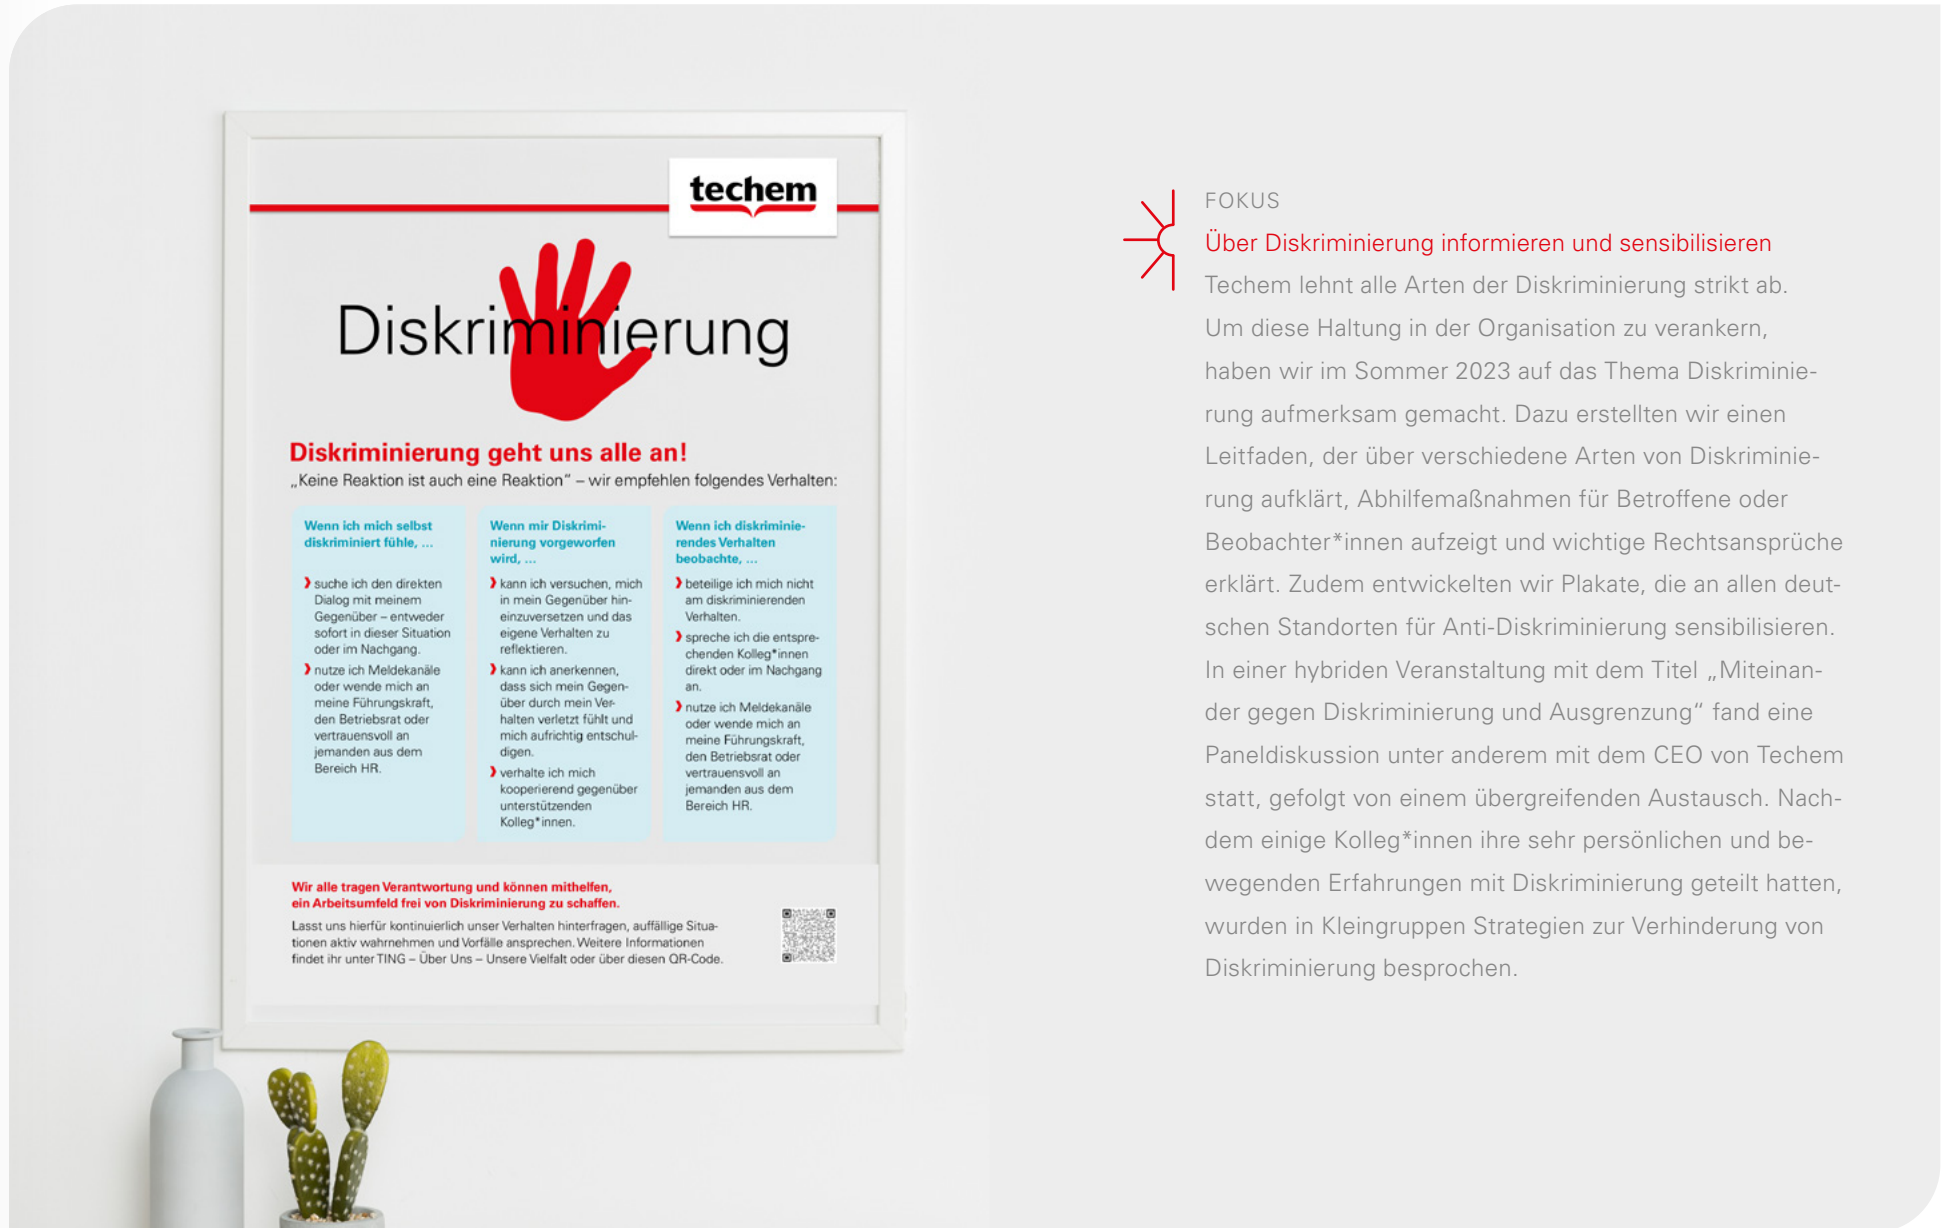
techem

Diskriminierung

Diskriminierung geht uns alle an!
„Keine Reaktion ist auch eine Reaktion" – wir empfehlen folgendes Verhalten:

Wenn ich mich selbst diskriminiert fühle, ...

suche ich den direkten Dialog mit meinem Gegenüber – entweder sofort in dieser Situation oder im Nachgang.

nutze ich Meldekanäle oder wende mich an meine Führungskraft, den Betriebsrat oder vertrauensvoll an jemanden aus dem Bereich HR.

Wenn mir Diskriminierung vorgeworfen wird, ...

kann ich versuchen, mich in mein Gegenüber hineinzuversetzen und das eigene Verhalten zu reflektieren.

kann ich anerkennen, dass sich mein Gegenüber durch mein Verhalten verletzt fühlt und mich aufrichtig entschuldigen.

verhalte ich mich kooperierend gegenüber unterstützenden Kolleg*innen.

Wenn ich diskriminierendes Verhalten beobachte, ...

beteilige ich mich nicht am diskriminierenden Verhalten.

spreche ich die entsprechenden Kolleg*innen direkt oder im Nachgang an.

nutze ich Meldekanäle oder wende mich an meine Führungskraft, den Betriebsrat oder vertrauensvoll an jemanden aus dem Bereich HR.

Wir alle tragen Verantwortung und können mithelfen, ein Arbeitsumfeld frei von Diskriminierung zu schaffen.
Lasst uns hierfür kontinuierlich unser Verhalten hinterfragen, auffällige Situationen aktiv wahrnehmen und Vorfälle ansprechen. Weitere Informationen findet ihr unter TING – Über Uns – Unsere Vielfalt oder über diesen QR-Code.

FOKUS
Über Diskriminierung informieren und sensibilisieren
Techem lehnt alle Arten der Diskriminierung strikt ab. Um diese Haltung in der Organisation zu verankern, haben wir im Sommer 2023 auf das Thema Diskriminierung aufmerksam gemacht. Dazu erstellten wir einen Leitfaden, der über verschiedene Arten von Diskriminierung aufklärt, Abhilfemaßnahmen für Betroffene oder Beobachter*innen aufzeigt und wichtige Rechtsansprüche erklärt. Zudem entwickelten wir Plakate, die an allen deutschen Standorten für Anti-Diskriminierung sensibilisieren. In einer hybriden Veranstaltung mit dem Titel „Miteinander gegen Diskriminierung und Ausgrenzung" fand eine Paneldiskussion unter anderem mit dem CEO von Techem statt, gefolgt von einem übergreifenden Austausch. Nachdem einige Kolleg*innen ihre sehr persönlichen und bewegenden Erfahrungen mit Diskriminierung geteilt hatten, wurden in Kleingruppen Strategien zur Verhinderung von Diskriminierung besprochen.